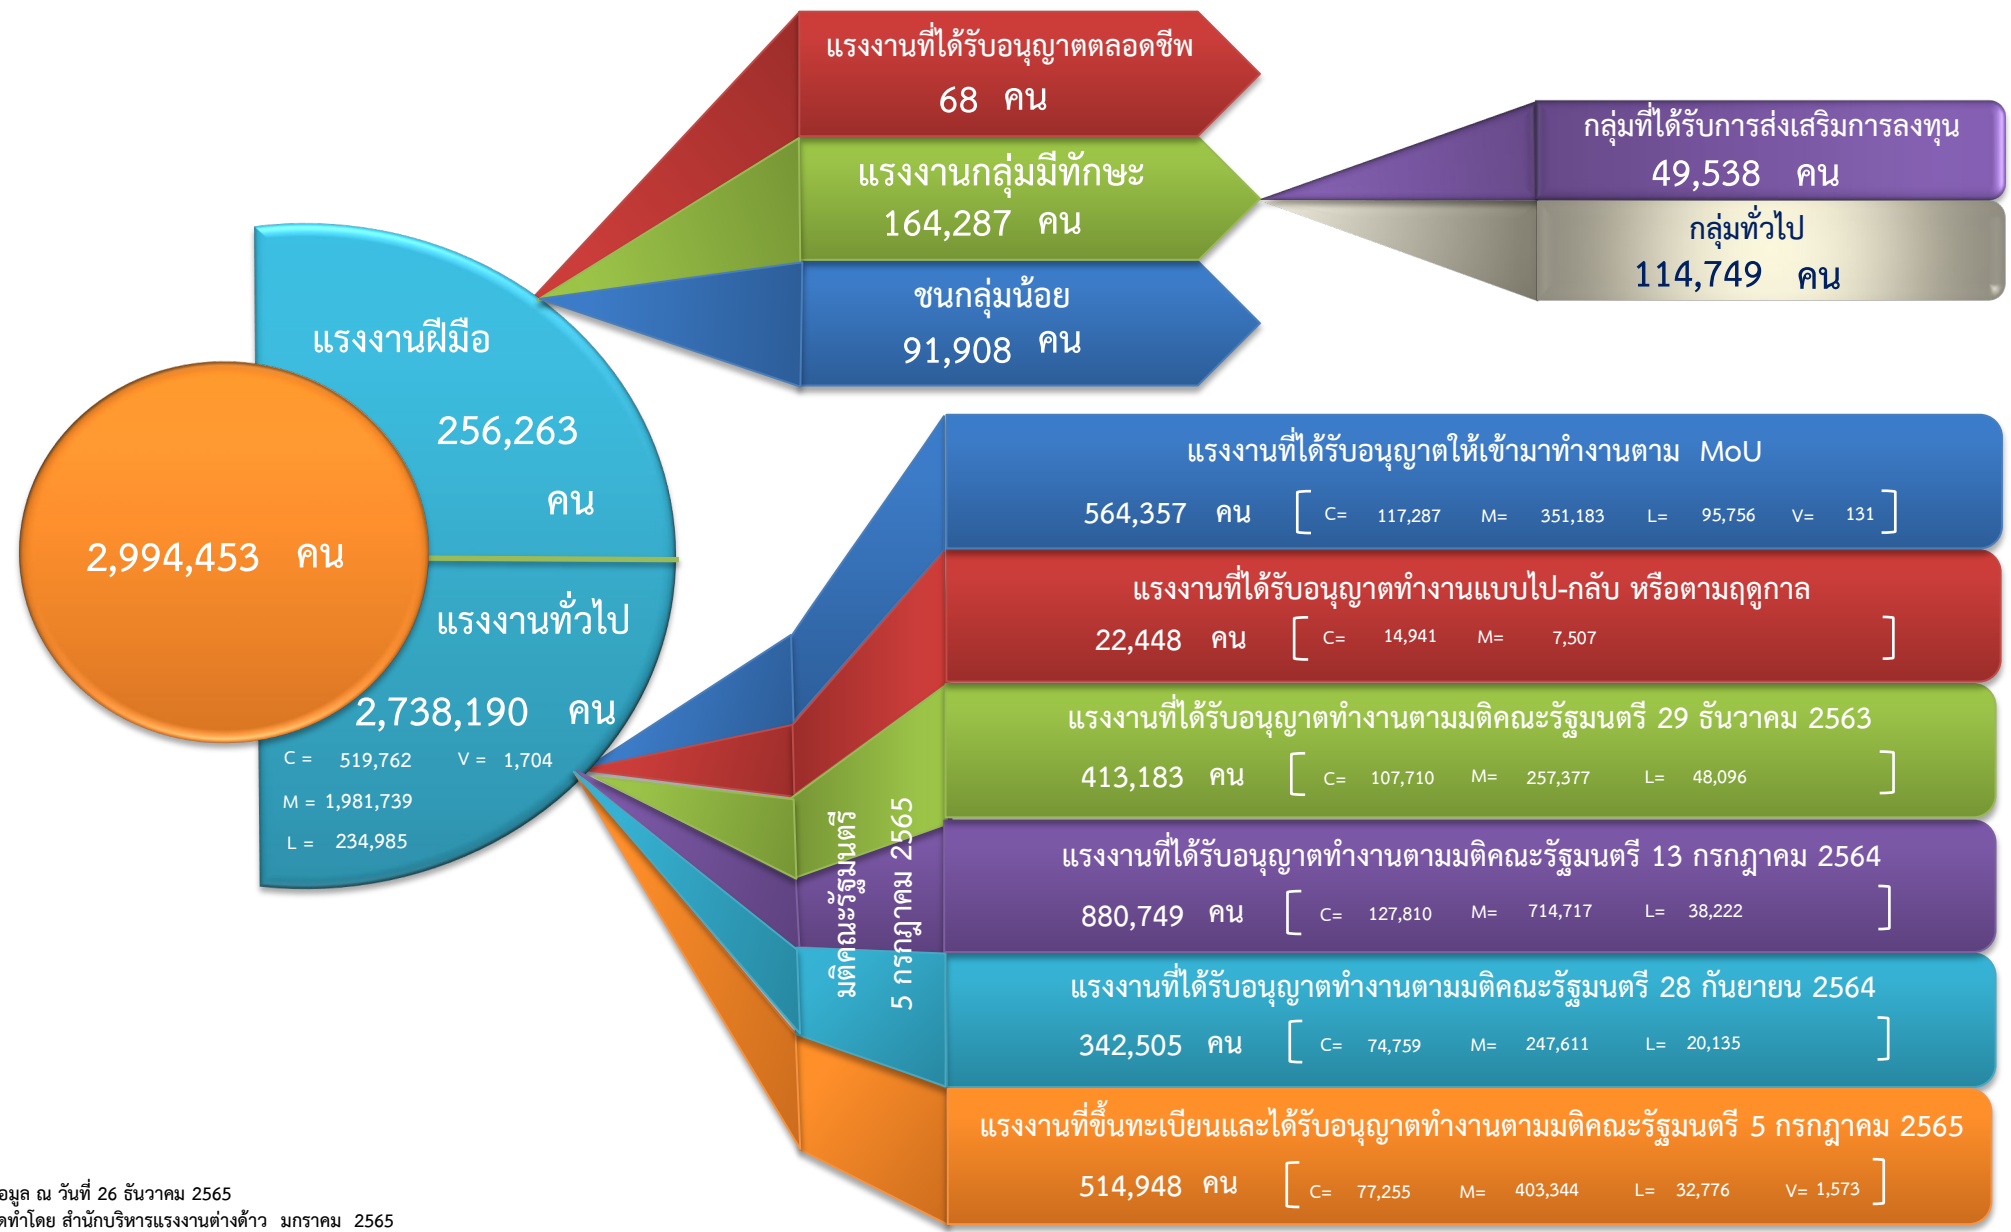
แรงงานที่ได้รับอนุญาตตลอดชีพ
68 คน

แรงงานกลุ่มมีทักษะ
164,287 คน

ชนกลุ่มน้อย
91,908 คน

กลุ่มที่ได้รับการส่งเสริมการลงทุน
49,538 คน

กลุ่มทั่วไป
114,749 คน

แรงงานฝีมือ
256,263 คน

2,994,453 คน

แรงงานทั่วไป
2,738,190 คน
C = 519,762 V = 1,704
M = 1,981,739
L = 234,985

มติคณะรัฐมนตรี 5 กรกฎาคม 2565

แรงงานที่ได้รับอนุญาตให้เข้ามาทำงานตาม MoU
564,357 คน [ C= 117,287 M= 351,183 L= 95,756 V= 131 ]

แรงงานที่ได้รับอนุญาตทำงานแบบไป-กลับ หรือตามฤดูกาล
22,448 คน [ C= 14,941 M= 7,507 ]

แรงงานที่ได้รับอนุญาตทำงานตามมติคณะรัฐมนตรี 29 ธันวาคม 2563
413,183 คน [ C= 107,710 M= 257,377 L= 48,096 ]

แรงงานที่ได้รับอนุญาตทำงานตามมติคณะรัฐมนตรี 13 กรกฎาคม 2564
880,749 คน [ C= 127,810 M= 714,717 L= 38,222 ]

แรงงานที่ได้รับอนุญาตทำงานตามมติคณะรัฐมนตรี 28 กันยายน 2564
342,505 คน [ C= 74,759 M= 247,611 L= 20,135 ]

แรงงานที่ขึ้นทะเบียนและได้รับอนุญาตทำงานตามมติคณะรัฐมนตรี 5 กรกฎาคม 2565
514,948 คน [ C= 77,255 M= 403,344 L= 32,776 V= 1,573 ]

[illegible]อมูล ณ วันที่ 26 ธันวาคม 2565
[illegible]ดทำโดย สำนักบริหารแรงงานต่างด้าว มกราคม 2565